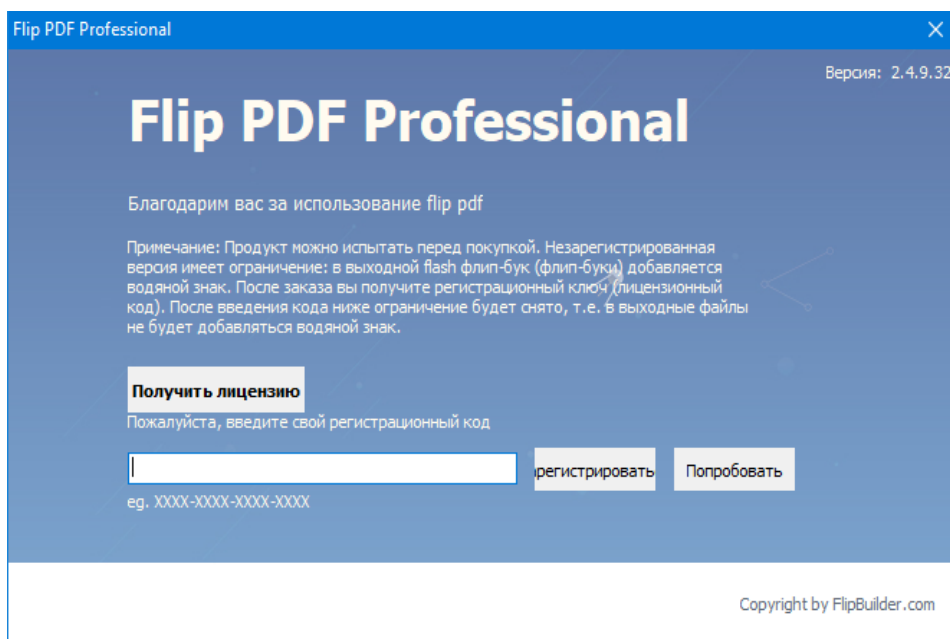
Flip PDF Professional

Версия: 2.4.9.32

Flip PDF Professional

Благодарим вас за использование flip pdf

Примечание: Продукт можно испытать перед покупкой. Незарегистрированная версия имеет ограничение: в выходной flash флип-бук (флип-буки) добавляется водяной знак. После заказа вы получите регистрационный ключ (лицензионный код). После введения кода ниже ограничение будет снято, т.е. в выходные файлы не будет добавляться водяной знак.

Получить лицензию

Пожалуйста, введите свой регистрационный код

регистрировать

Попробовать

eg. XXXX-XXXX-XXXX-XXXX

Copyright by FlipBuilder.com